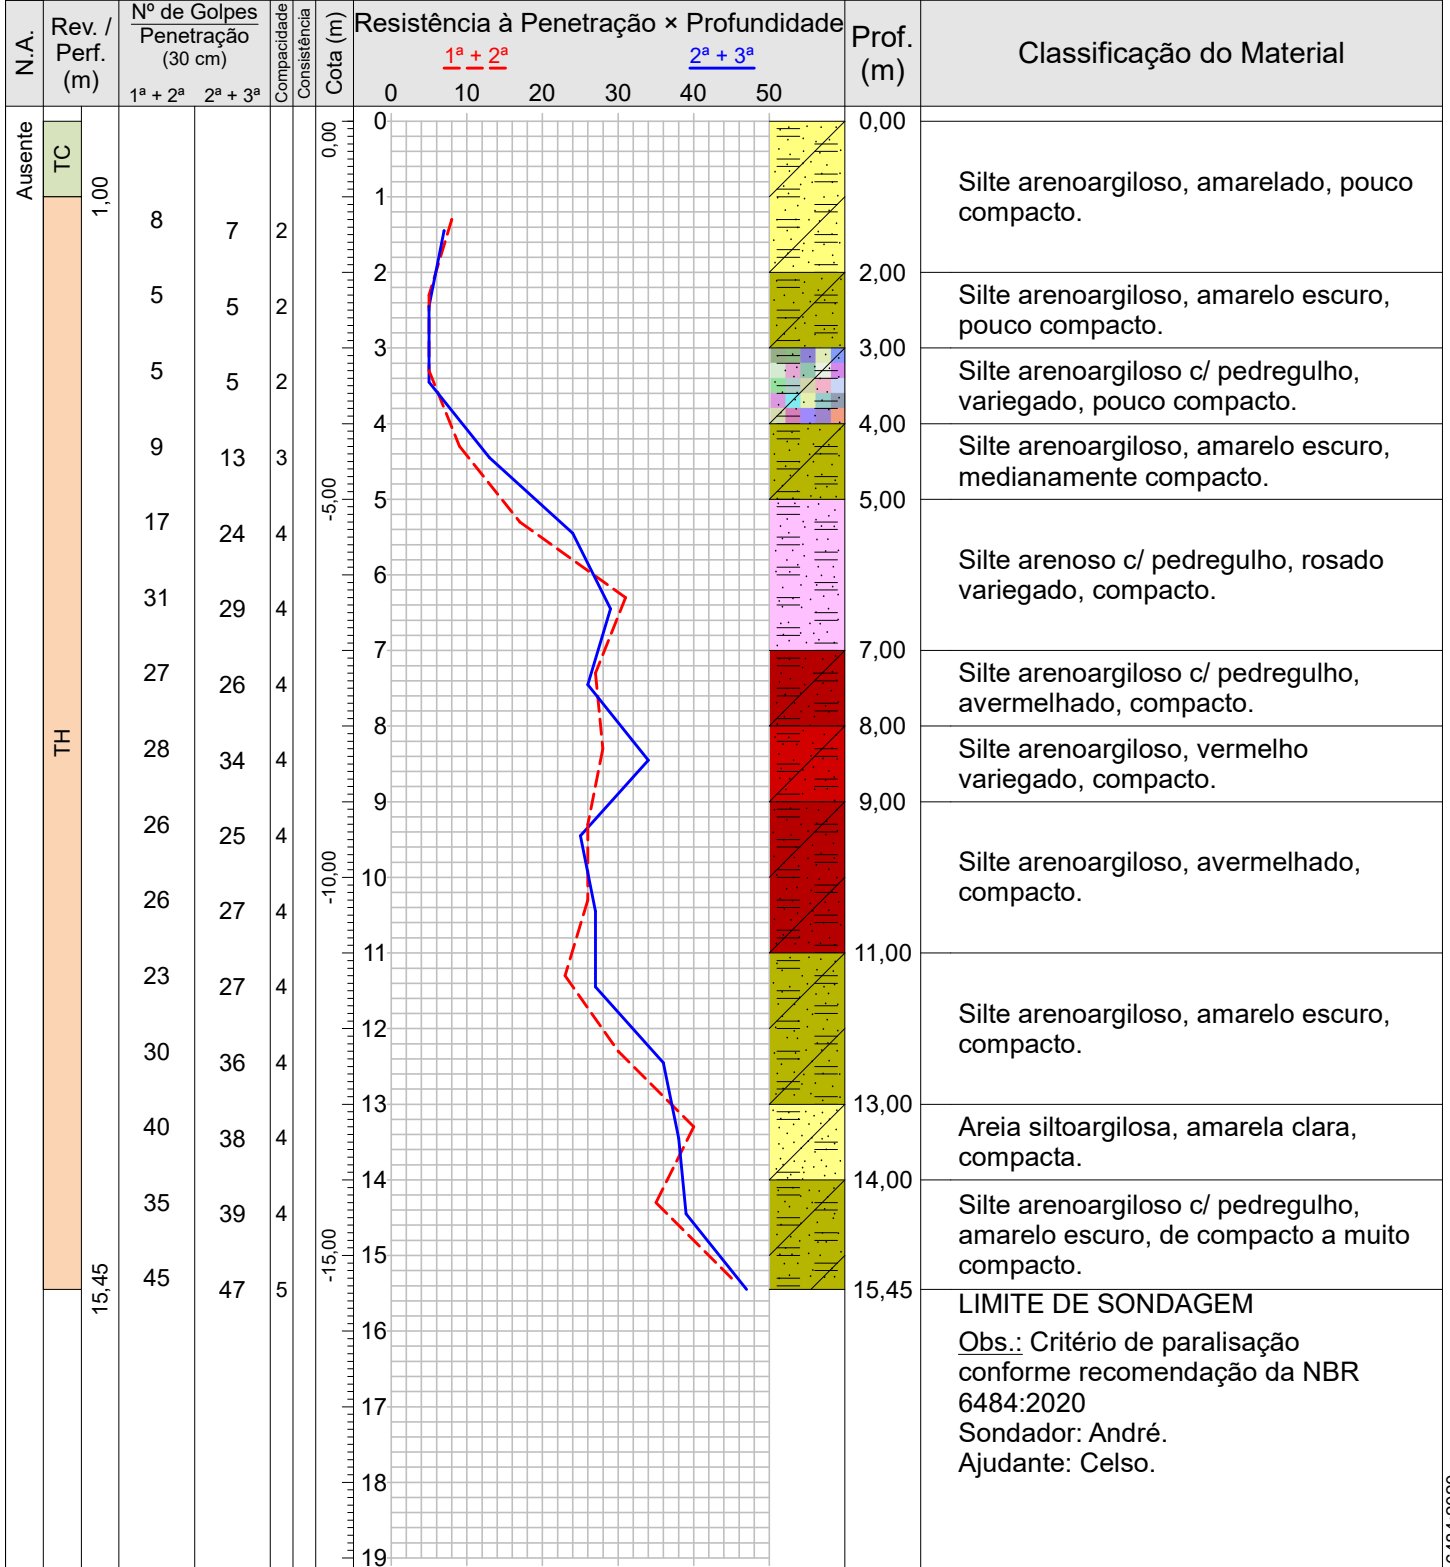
| N.A. | Rev. / Perf. (m) | Nº de Golpes Penetração (30 cm) 1ª + 2ª | 2ª + 3ª | Compacidade | Consistência | Cota (m) | Resistência à Penetração × Profundidade | Prof. (m) | Classificação do Material |
|---|---|---|---|---|---|---|---|---|---|
| Ausente | TC 1,00 | 8 | 7 | 2 | | 0,00 | | 0,00 | Silte arenoargiloso, amarelado, pouco compacto. |
| | | 5 | 5 | 2 | | | | 2,00 | Silte arenoargiloso, amarelo escuro, pouco compacto. |
| | | 5 | 5 | 2 | | | | 3,00 | Silte arenoargiloso c/ pedregulho, variegado, pouco compacto. |
| | | 9 | 13 | 3 | | | | 4,00 | Silte arenoargiloso, amarelo escuro, medianamente compacto. |
| | | 17 | 24 | 4 | | -5,00 | | 5,00 | Silte arenoso c/ pedregulho, rosado variegado, compacto. |
| | | 31 | 29 | 4 | | | | | |
| | | 27 | 26 | 4 | | | | 7,00 | Silte arenoargiloso c/ pedregulho, avermelhado, compacto. |
| | TH | 28 | 34 | 4 | | | | 8,00 | Silte arenoargiloso, vermelho variegado, compacto. |
| | | 26 | 25 | 4 | | | | 9,00 | Silte arenoargiloso, avermelhado, compacto. |
| | | 26 | 27 | 4 | | -10,00 | | | |
| | | 23 | 27 | 4 | | | | 11,00 | Silte arenoargiloso, amarelo escuro, compacto. |
| | | 30 | 36 | 4 | | | | | |
| | | 40 | 38 | 4 | | | | 13,00 | Areia siltoargilosa, amarela clara, compacta. |
| | | 35 | 39 | 4 | | | | 14,00 | Silte arenoargiloso c/ pedregulho, amarelo escuro, de compacto a muito compacto. |
| | 15,45 | 45 | 47 | 5 | | -15,00 | | 15,45 | LIMITE DE SONDAGEM |

1ª + 2ª
2ª + 3ª
0 10 20 30 40 50
0 1 2 3 4 5 6 7 8 9 10 11 12 13 14 15 16 17 18 19

Obs.: Critério de paralisação conforme recomendação da NBR 6484:2020
Sondador: André.
Ajudante: Celso.